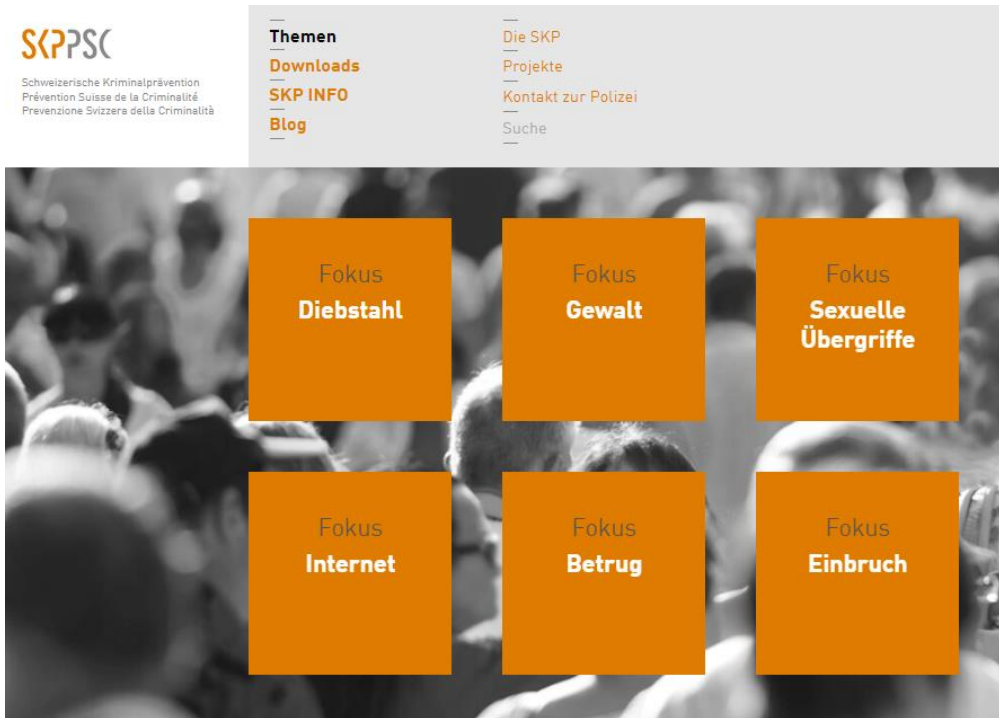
SKPPSC

Schweizerische Kriminalprävention
Prévention Suisse de la Criminalité
Prevenzione Svizzera della Criminalità

Themen
Downloads
SKP INFO
Blog

Die SKP
Projekte
Kontakt zur Polizei
Suche

Fokus
Diebstahl

Fokus
Gewalt

Fokus
Sexuelle Übergriffe

Fokus
Internet

Fokus
Betrug

Fokus
Einbruch